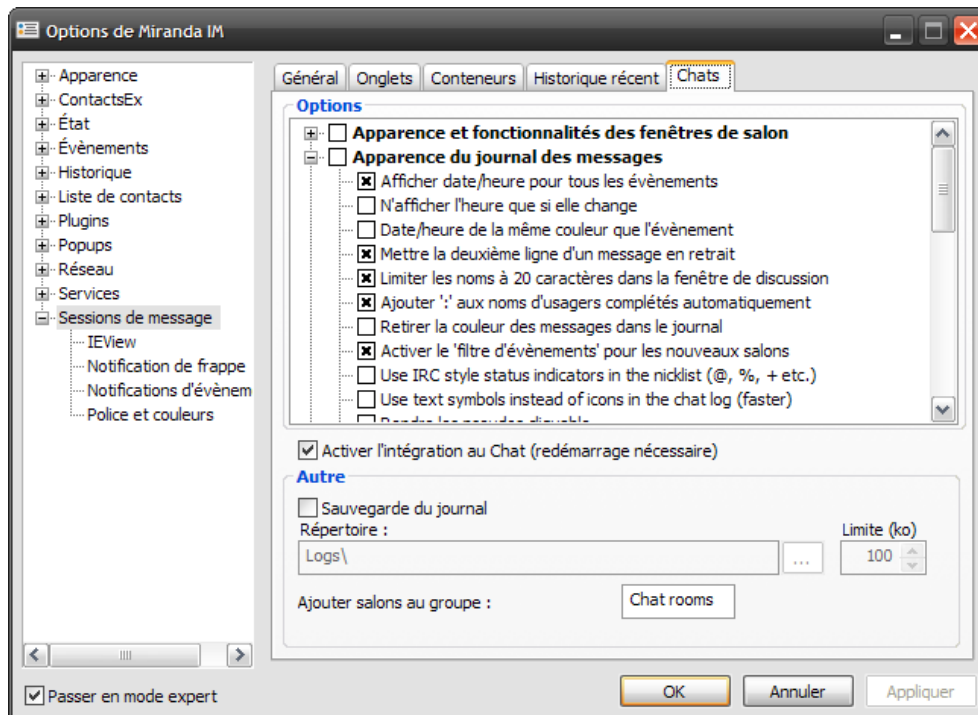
Options de Miranda IM

Apparence
ContactsEx
État
Évènements
Historique
Liste de contacts
Plugins
Popups
Réseau
Services
Sessions de message
IEView
Notification de frappe
Notifications d'évènem
Police et couleurs

Passer en mode expert

Général | Onglets | Conteneurs | Historique récent | Chats

Options

Apparence et fonctionnalités des fenêtres de salon
Apparence du journal des messages
Afficher date/heure pour tous les évènements
N'afficher l'heure que si elle change
Date/heure de la même couleur que l'évènement
Mettre la deuxième ligne d'un message en retrait
Limiter les noms à 20 caractères dans la fenêtre de discussion
Ajouter ':' aux noms d'usagers complétés automatiquement
Retirer la couleur des messages dans le journal
Activer le 'filtre d'évènements' pour les nouveaux salons
Use IRC style status indicators in the nicklist (@, %, + etc.)
Use text symbols instead of icons in the chat log (faster)
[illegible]

Activer l'intégration au Chat (redémarrage nécessaire)

Autre

Sauvegarde du journal
Répertoire :
Logs\
...
Limite (ko)
100

Ajouter salons au groupe :
Chat rooms

OK
Annuler
Appliquer